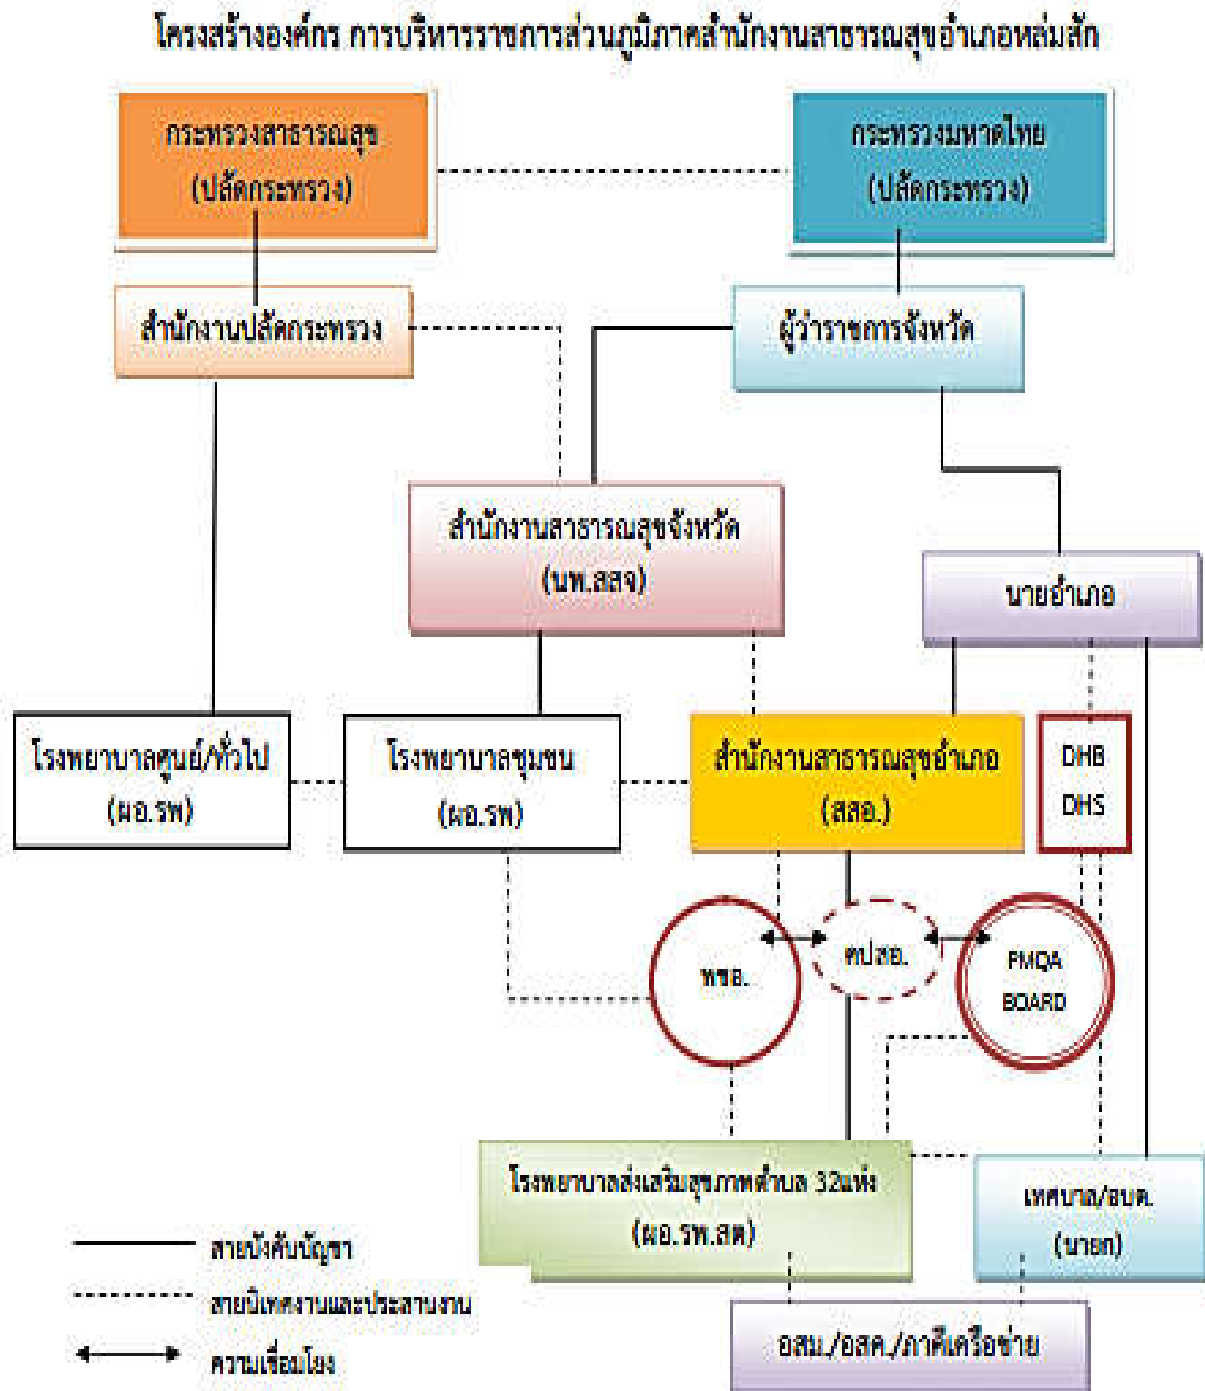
โครงสร้างองค์กร การบริหารราชการส่วนภูมิภาคสำนักงานสาธารณสุขอำเภอหล่มสัก

กระทรวงสาธารณสุข
(ปลัดกระทรวง)

กระทรวงมหาดไทย
(ปลัดกระทรวง)

สำนักงานปลัดกระทรวง

ผู้ว่าราชการจังหวัด

สำนักงานสาธารณสุขจังหวัด
(นพ.สสจ)

นายอำเภอ

โรงพยาบาลศูนย์/ทั่วไป
(ผอ.รพ)

โรงพยาบาลชุมชน
(ผอ.รพ)

สำนักงานสาธารณสุขอำเภอ
(สสอ.)

DHB
DHS

พชอ.

คปสอ.

PMQA
BOARD

โรงพยาบาลส่งเสริมสุขภาพตำบล 32แห่ง
(ผอ.รพ.สต)

เทศบาล/อบต.
(นายก)

อสม./อสค./ภาคีเครือข่าย

สายบังคับบัญชา

สายนิเทศงานและประสานงาน

ความเชื่อมโยง